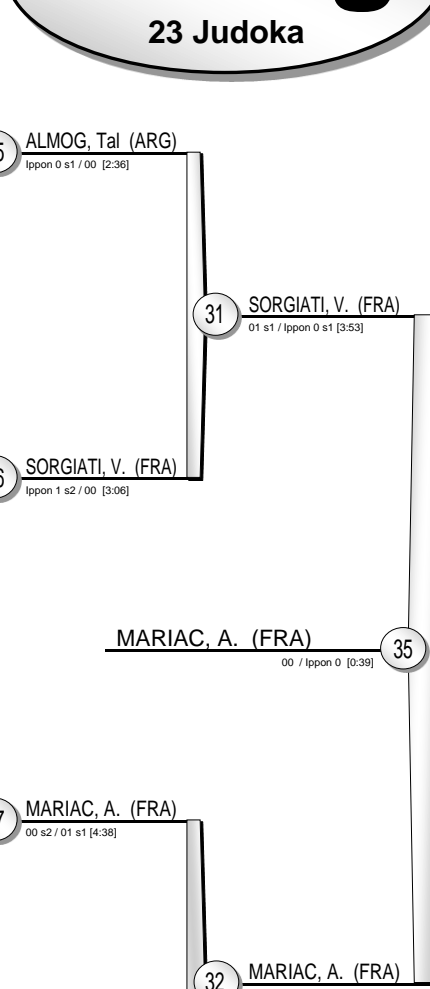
23 Judoka

5 ALMOG, Tal (ARG)
Ippon 0 s1 / 00 [2:36]

31 SORGIATI, V. (FRA)
01 s1 / Ippon 0 s1 [3:53]

6 SORGIATI, V. (FRA)
Ippon 1 s2 / 00 [3:06]

MARIAC, A. (FRA)
00 / Ippon 0 [0:39]
35

7 MARIAC, A. (FRA)
00 s2 / 01 s1 [4:38]

32 MARIAC, A. (FRA)